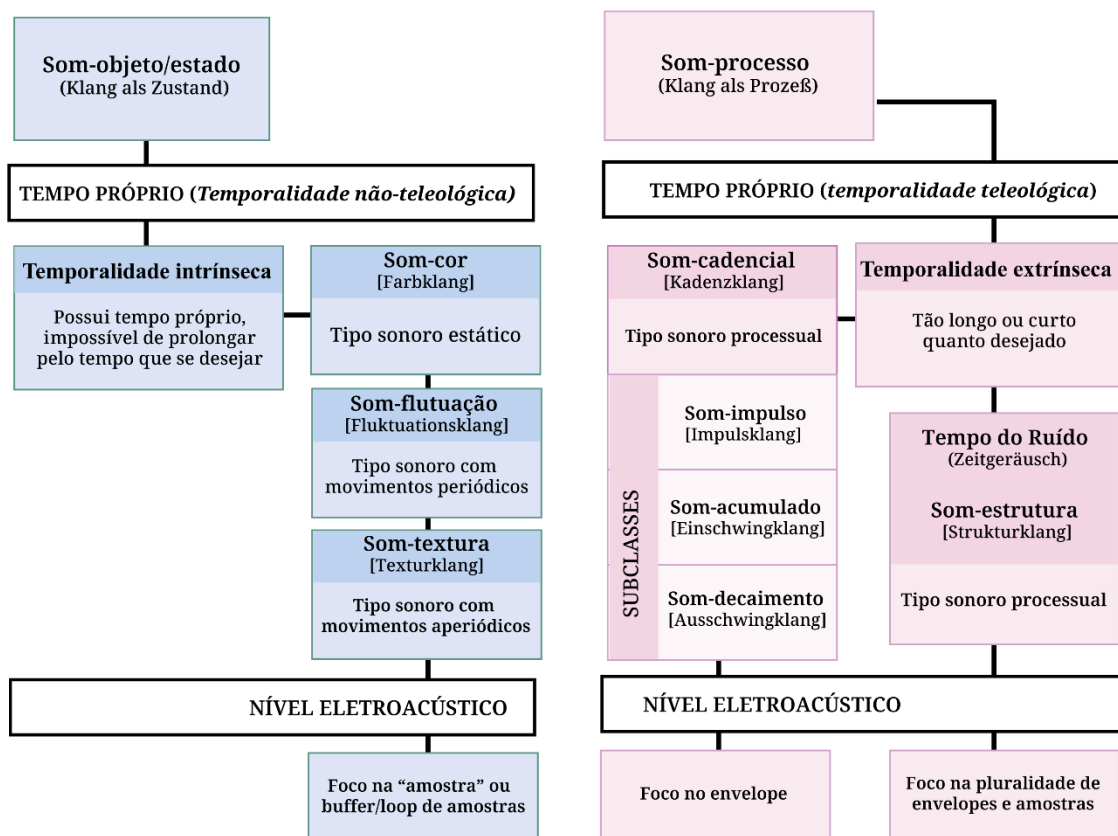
Som-objeto/estado
(Klang als Zustand)

TEMPO PRÓPRIO (*Temporalidade não-teleológica*)

Temporalidade intrínseca

Possui tempo próprio, impossível de prolongar pelo tempo que se desejar

Som-cor
[Farbklang]

Tipo sonoro estático

Som-flutuação
[Fluktuationsklang]

Tipo sonoro com movimentos periódicos

Som-textura
[Texturklang]

Tipo sonoro com movimentos aperiódicos

NÍVEL ELETROACÚSTICO

Foco na "amostra" ou buffer/loop de amostras

Som-processo
(Klang als Prozeß)

TEMPO PRÓPRIO (*temporalidade teleológica*)

Som-cadencial
[Kadenzklang]

Tipo sonoro processual

SUBCLASSES

Som-impulso
[Impulsklang]

Som-acumulado
[Einschwingklang]

Som-decaimento
[Ausschwingklang]

Temporalidade extrínseca

Tão longo ou curto quanto desejado

Tempo do Ruído
(Zeitgeräusch)

Som-estrutura
[Strukturklang]

Tipo sonoro processual

NÍVEL ELETROACÚSTICO

Foco no envelope

Foco na pluralidade de envelopes e amostras